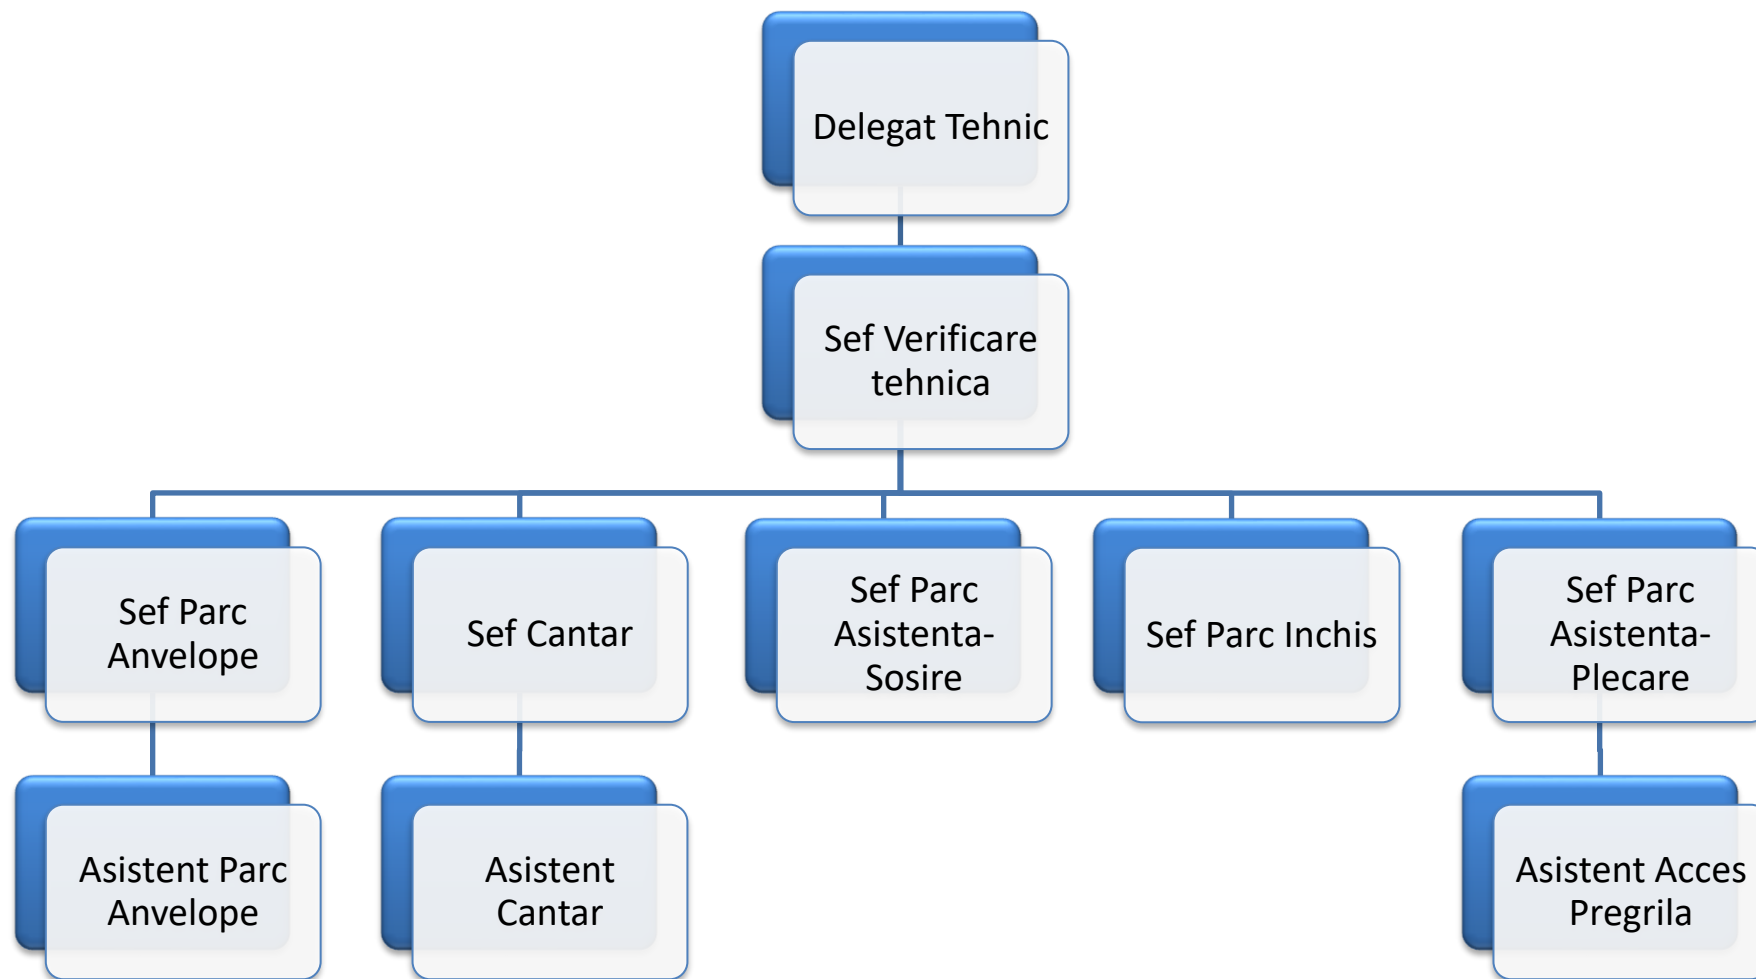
Delegat Tehnic

Sef Verificare tehnica

Sef Parc Anvelope

Sef Cantar

Sef Parc Asistenta-Sosire

Sef Parc Inchis

Sef Parc Asistenta-Plecare

Asistent Parc Anvelope

Asistent Cantar

Asistent Acces Pregrila